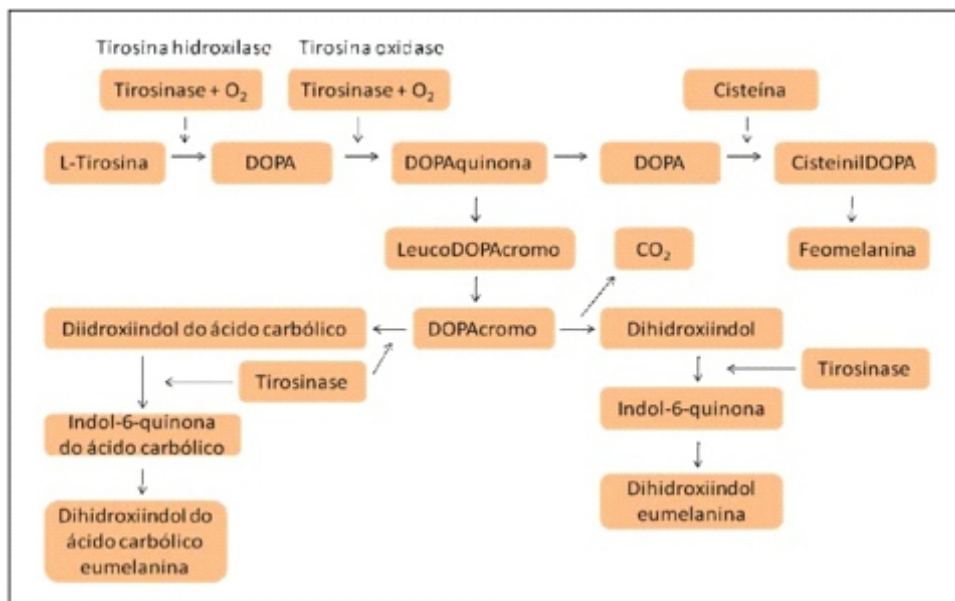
Tirosina hidroxilase
Tirosina oxidase
Tirosinase + $O_2$
Tirosinase + $O_2$
Cisteína
L-Tirosina
DOPA
DOPAquinona
DOPA
CisteinilDOPA
LeucoDOPAcromo
$CO_2$
Feomelanina
Diidroxiindol do ácido carbólico
DOPAcromo
Dihidroxiindol
Tirosinase
Tirosinase
Indol-6-quinona do ácido carbólico
Indol-6-quinona
Dihidroxiindol do ácido carbólico eumelanina
Dihidroxiindol eumelanina